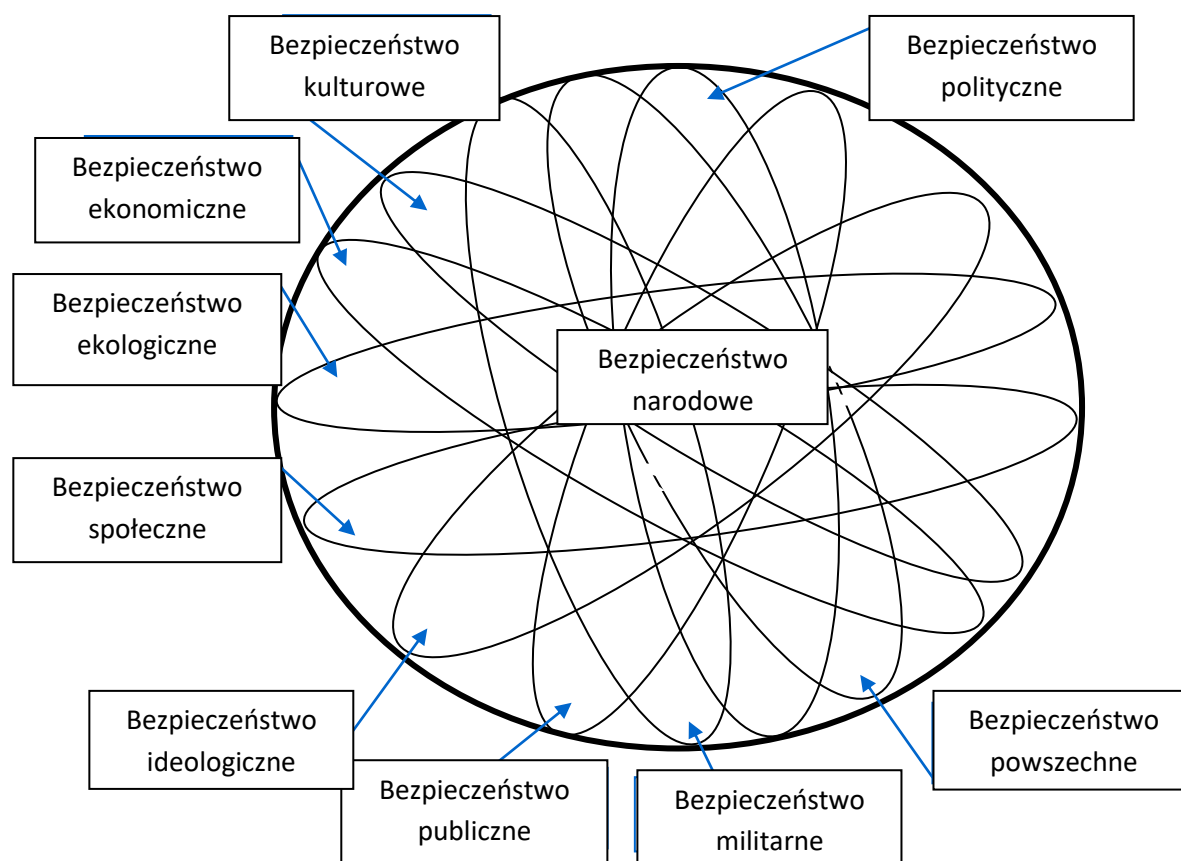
Bezpieczeństwo kulturowe

Bezpieczeństwo polityczne

Bezpieczeństwo ekonomiczne

Bezpieczeństwo ekologiczne

Bezpieczeństwo narodowe

Bezpieczeństwo społeczne

Bezpieczeństwo ideologiczne

Bezpieczeństwo publiczne

Bezpieczeństwo militarne

Bezpieczeństwo powszechne